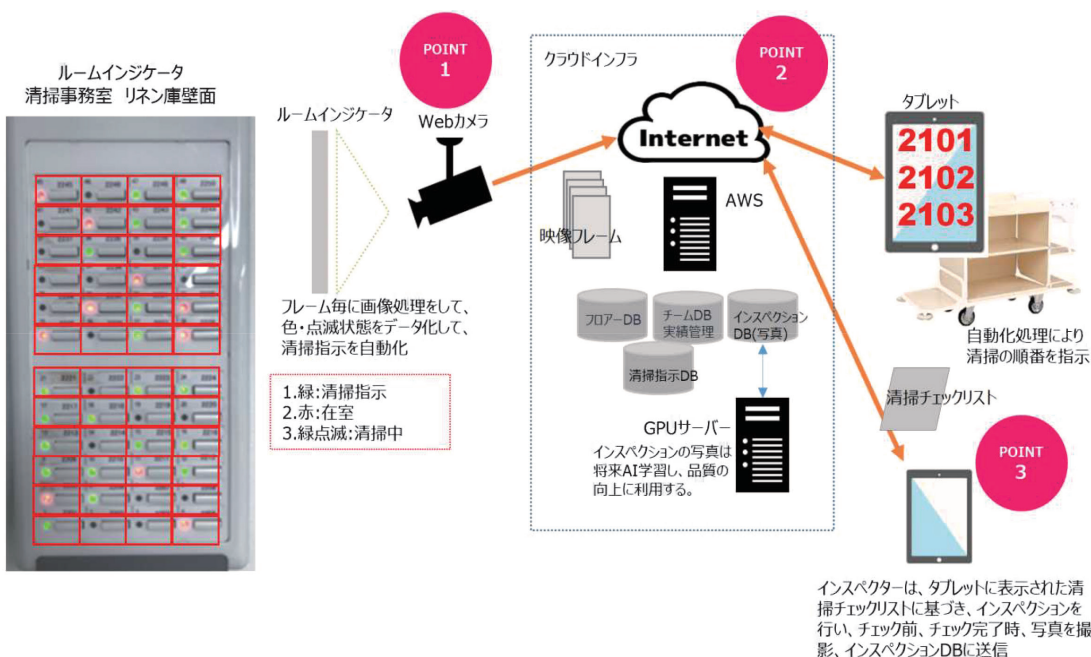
ルームインジケータ
清掃事務室 リネン庫壁面

POINT 1

ルームインジケータ

Webカメラ

フレーム毎に画像処理をして、色・点滅状態をデータ化して、清掃指示を自動化

1.緑:清掃指示
2.赤:在室
3.緑点滅:清掃中

クラウドインフラ

POINT 2

Internet

映像フレーム

AWS

フロアーDB

チームDB 実績管理

インスペクション DB(写真)

清掃指示DB

GPUサーバー

インスペクションの写真は将来AI学習し、品質の向上に利用する。

タブレット

2101
2102
2103

自動化処理により清掃の順番を指示

清掃チェックリスト

POINT 3

インスペクターは、タブレットに表示された清掃チェックリストに基づき、インスペクションを行い、チェック前、チェック完了時、写真を撮影、インスペクションDBに送信